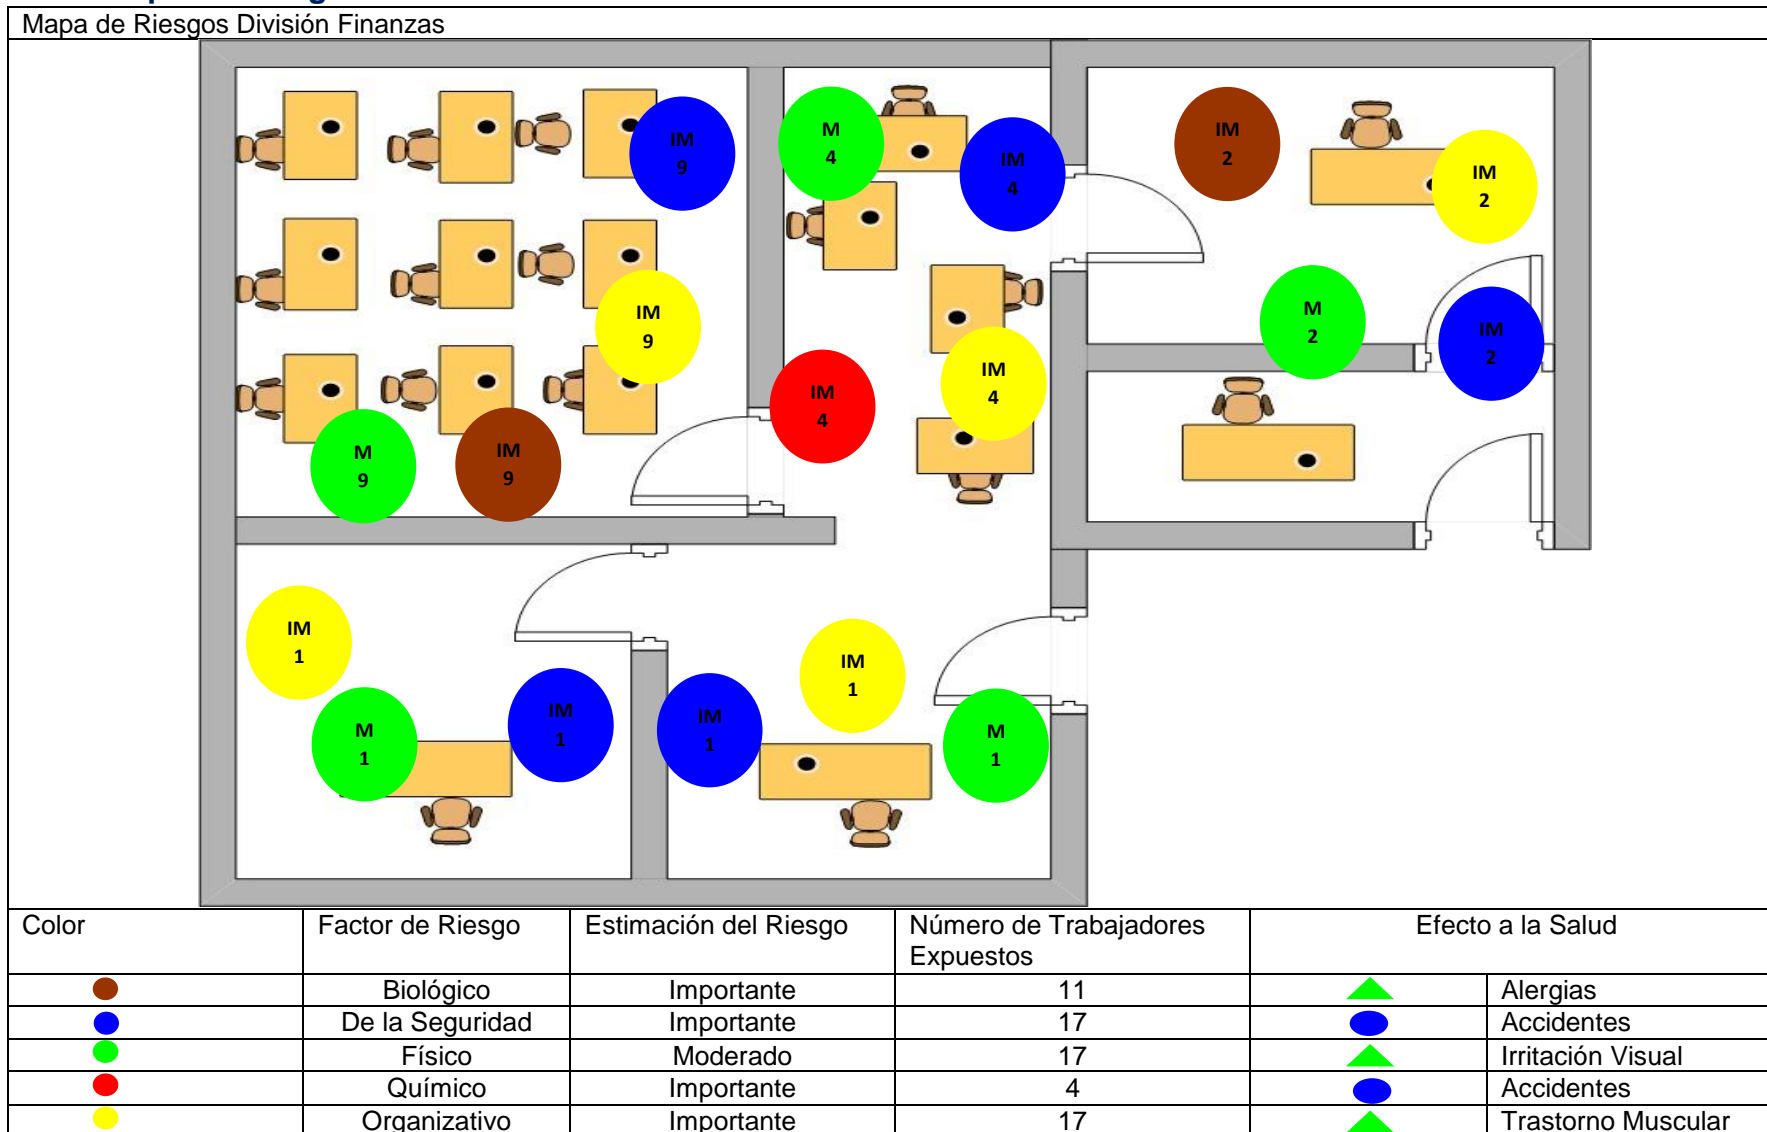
Mapa de Riesgos División Finanzas

IM 9
M 4
IM 4
IM 2
IM 2
IM 9
M 2
IM 2
IM 4
IM 4
M 9
IM 9
IM 1
IM 1
M 1
IM 1
IM 1
M 1

| Color | Factor de Riesgo | Estimación del Riesgo | Número de Trabajadores Expuestos | Efecto a la Salud | |
|---|---|---|---|---|---|
| | Biológico | Importante | 11 | | Alergias |
| | De la Seguridad | Importante | 17 | | Accidentes |
| | Físico | Moderado | 17 | | Irritación Visual |
| | Químico | Importante | 4 | | Accidentes |
| | Organizativo | Importante | 17 | | Trastorno Muscular |